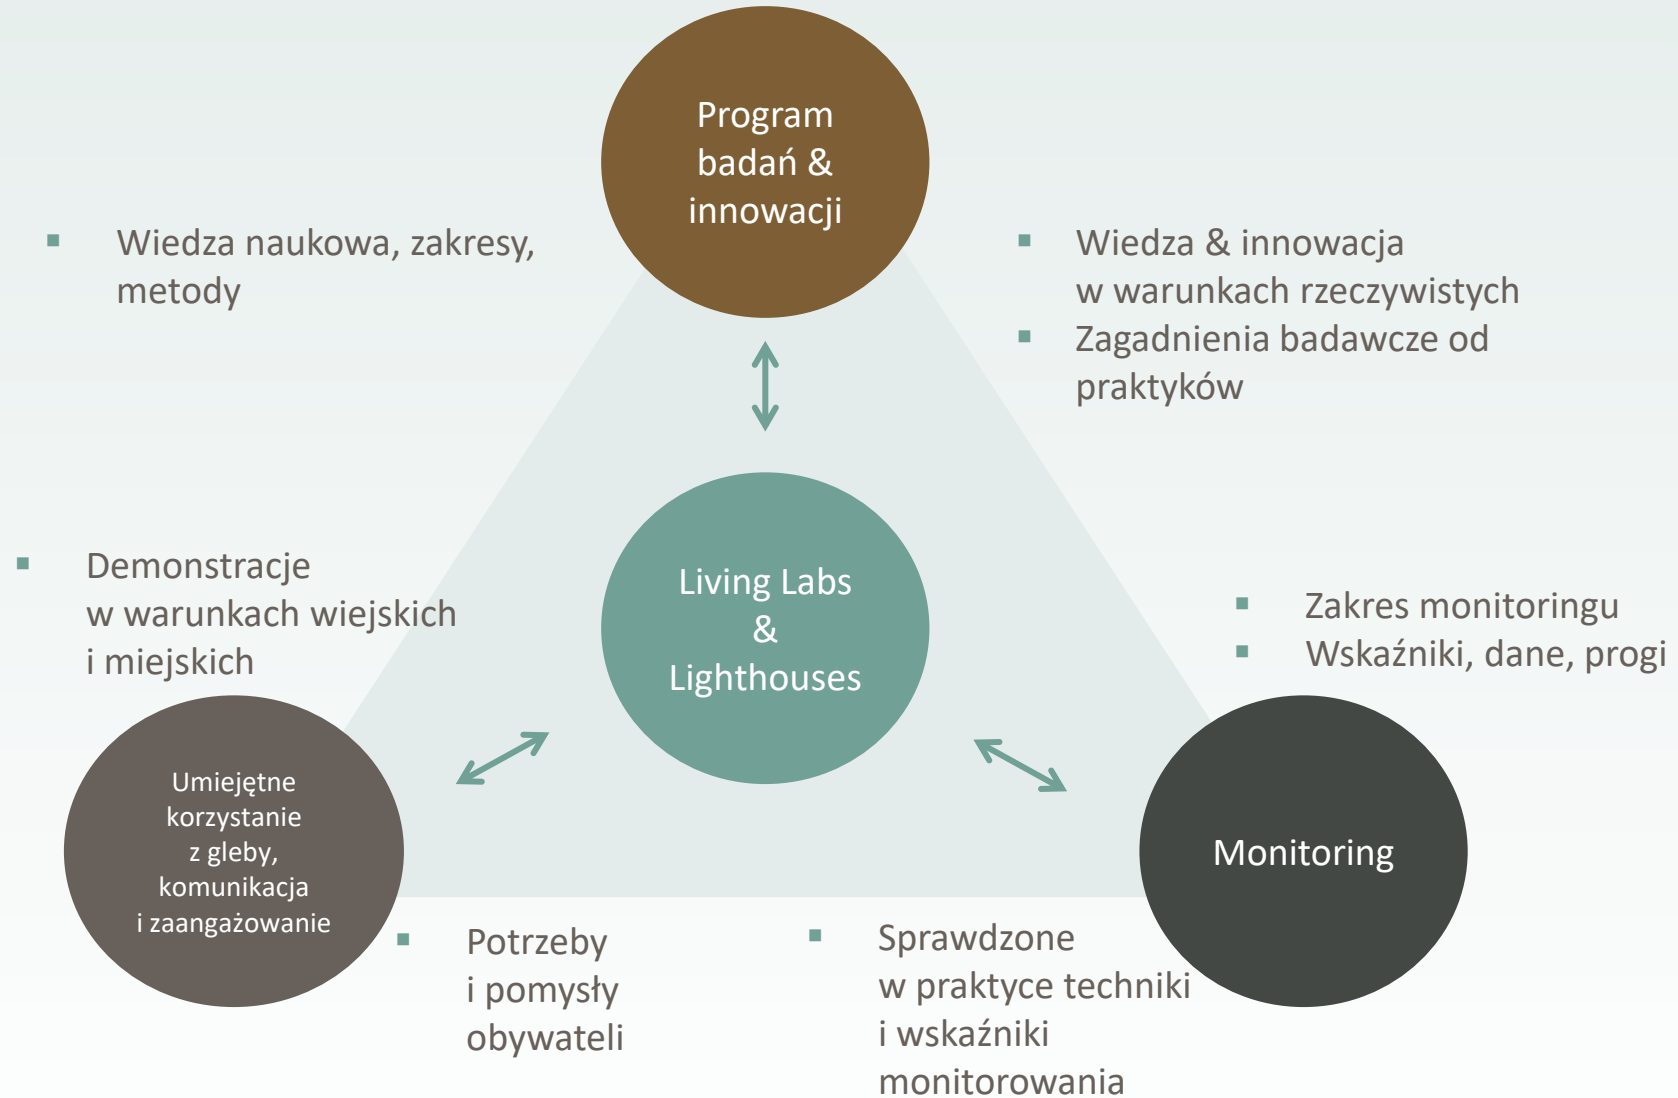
Program badań & innowacji

▪ Wiedza naukowa, zakresy, metody

▪ Wiedza & innowacja w warunkach rzeczywistych
▪ Zagadnienia badawcze od praktyków

▪ Demonstracje w warunkach wiejskich i miejskich

Living Labs & Lighthouses

▪ Zakres monitoringu
▪ Wskaźniki, dane, progi

Umiejętne korzystanie z gleby, komunikacja i zaangażowanie

Monitoring

▪ Potrzeby i pomysły obywateli

▪ Sprawdzone w praktyce techniki i wskaźniki monitorowania